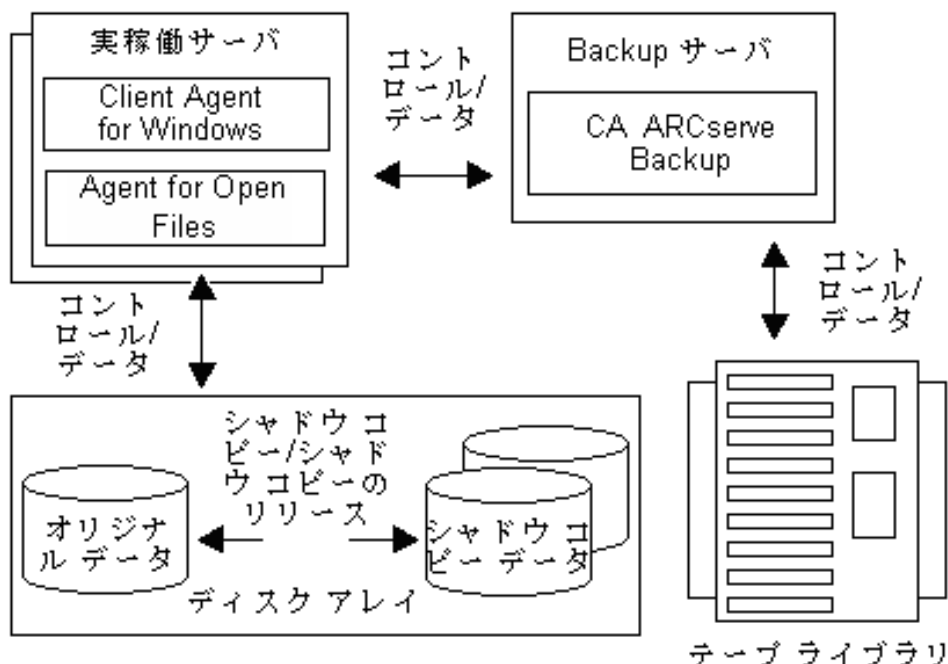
実稼働サーバ

Client Agent for Windows

Agent for Open Files

コントロール/データ

Backup サーバ

CA ARCserve Backup

コントロール/データ

コントロール/データ

シャドウ コピー/シャドウ コピーのリリース

オリジナル データ

シャドウ コピー データ

ディスク アレイ

テープ ライブラリ